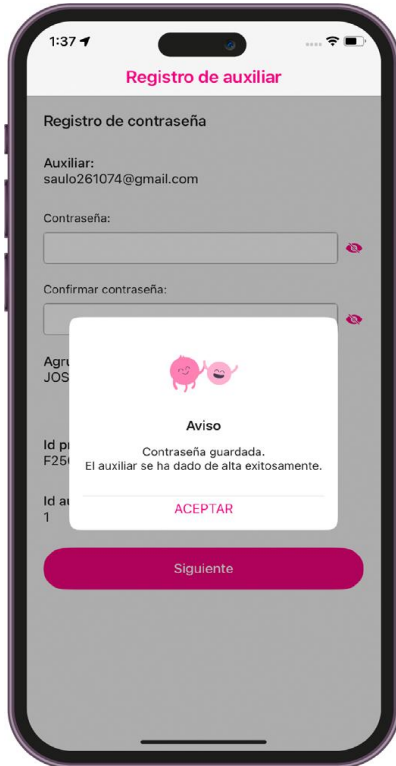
1:37

Registro de auxiliar

Registro de contraseña

Auxiliar:
saulo261074@gmail.com

Contraseña:

Confirmar contraseña:

Agru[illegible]
JOS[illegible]

Id p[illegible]
F25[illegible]

Id au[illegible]
1

Aviso

Contraseña guardada.
El auxiliar se ha dado de alta exitosamente.

ACEPTAR

Siguiente